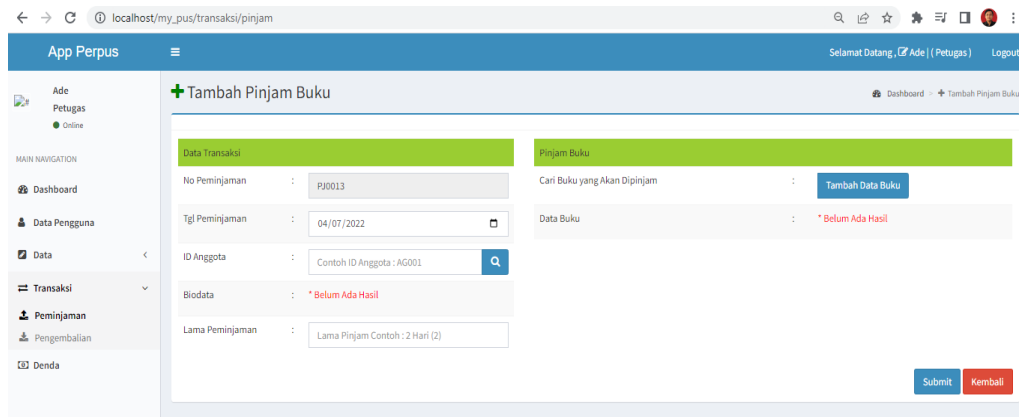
localhost/my_pus/transaksi/pinjam

App Perpus

Selamat Datang , Ade | ( Petugas ) Logout

Ade
Petugas
Online

MAIN NAVIGATION

Dashboard

Data Pengguna

Data

Transaksi

Peminjaman

Pengembalian

Denda

Tambah Pinjam Buku

Dashboard > Tambah Pinjam Buku

Data Transaksi

| | | |
|---|---|---|
| No Peminjaman | : | PJ0013 |
| Tgl Peminjaman | : | 04/07/2022 |
| ID Anggota | : | Contoh ID Anggota : AG001 |
| Biodata | : | * Belum Ada Hasil |
| Lama Peminjaman | : | Lama Pinjam Contoh : 2 Hari (2) |

Pinjam Buku

| | | |
|---|---|---|
| Cari Buku yang Akan Dipinjam | : | Tambah Data Buku |
| Data Buku | : | * Belum Ada Hasil |

Submit Kembali